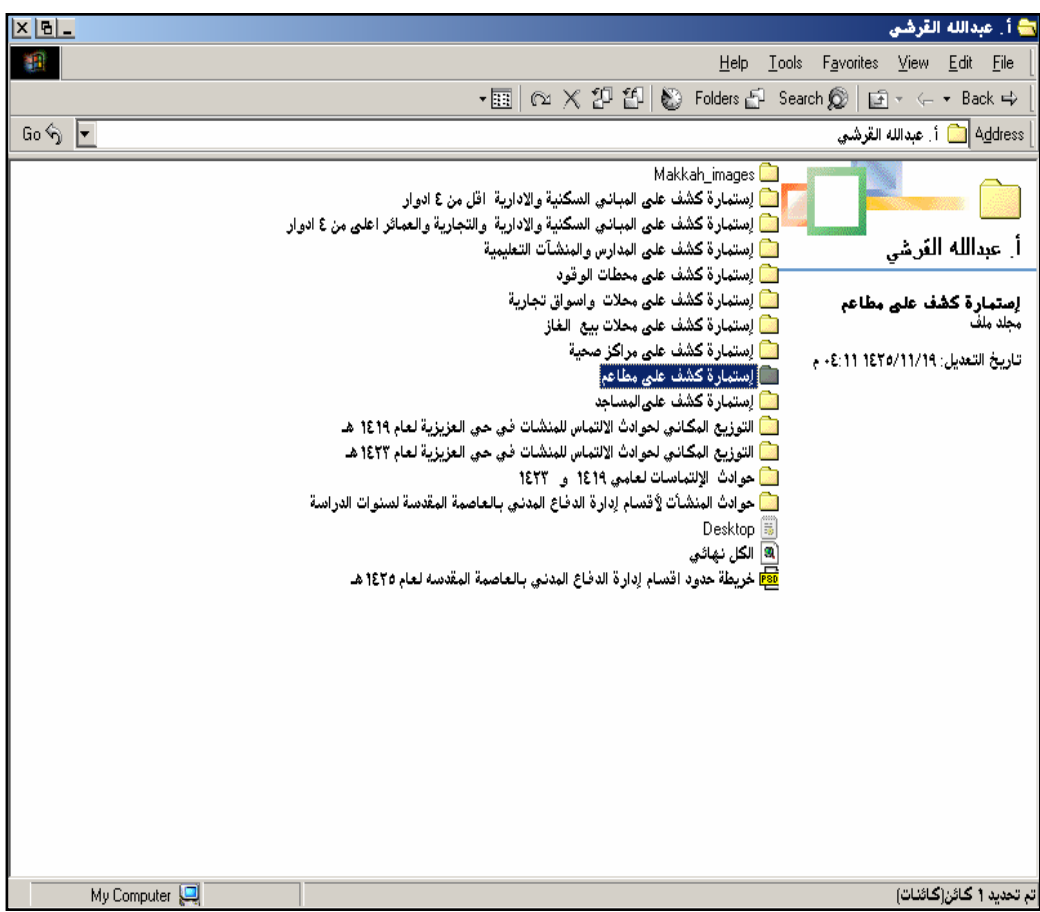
أ. عبدالله القرشي

File Edit View Favorites Tools Help

Back Search Folders

Address أ. عبدالله القرشي Go

أ. عبدالله القرشي

إستمارة كشف على مطاعم
مجلد ملف

تاريخ التعديل: ١٤٢٥/١١/١٩ ٠٤:١١ م

Makkah_images
إستمارة كشف على المباني السكنية والادارية اقل من ٤ ادوار
إستمارة كشف على المباني السكنية والادارية والتجارية والعمائر اعلى من ٤ ادوار
إستمارة كشف على المدارس والمنشآت التعليمية
إستمارة كشف على محطات الوقود
إستمارة كشف على محلات واسواق تجارية
إستمارة كشف على محلات بيع الغاز
إستمارة كشف على مراكز صحية
إستمارة كشف على مطاعم
إستمارة كشف على المساجد
التوزيع المكاني لحوادث الالتماس للمنشات في حي العزيزية لعام ١٤١٩ هـ
التوزيع المكاني لحوادث الالتماس للمنشات في حي العزيزية لعام ١٤٢٣ هـ
حوادث الإلتماسات لعامي ١٤١٩ و ١٤٢٣
حوادث المنشأت لأقسام إدارة الدفاع المدني بالعاصمة المقدسة لسنوات الدراسة
Desktop
الكل نهائي
خريطة حدود اقسام إدارة الدفاع المدني بالعاصمة المقدسه لعام ١٤٢٥ هـ

تم تحديد ١ كائن(كائنات)
My Computer